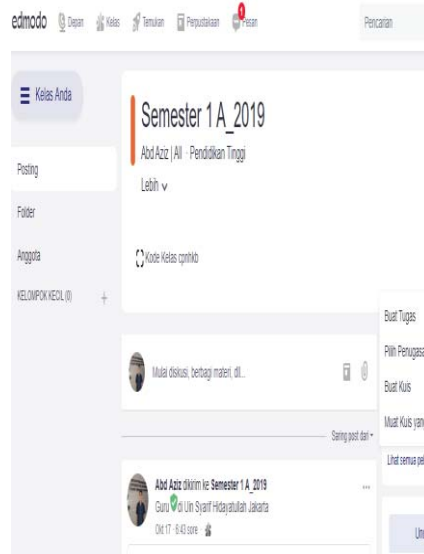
edmodo Depan Kelas Temuan Perpustakaan Pesan

Pencarian

Kelas Anda

Posting

Folder

Anggota

KELOMPOK KECIL (0) +

Semester 1 A_2019

Abd Aziz | All · Pendidikan Tinggi

Lebih

Kode Kelas cpntkb

Buat Tugas

Pilih Penugasa

Buat Kuis

Muat Kuis yan

Lihat semua pe

Mulai diskusi, berbagi materi, dll...

Saring post dari

Abd Aziz dikirim ke Semester 1 A_2019

Guru di Uin Syarif Hidayatullah Jakarta

Okt 17 · 6:43 sore

...

Un